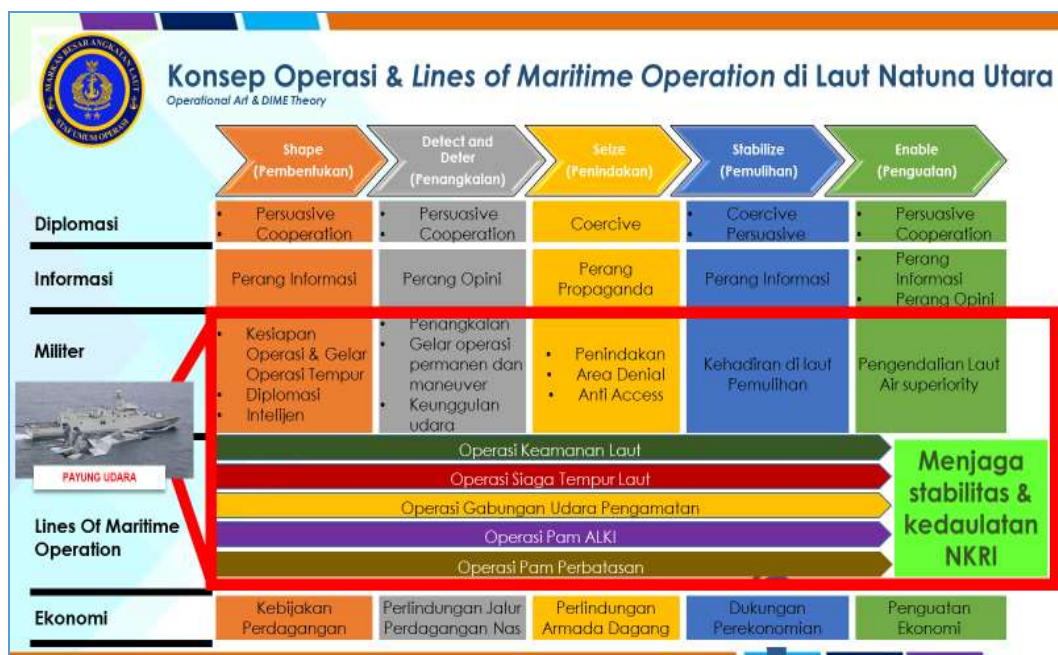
MARKAS BESAR ANGKATAN LAUT
STAF UMUM OPERASI

Konsep Operasi & *Lines of Maritime Operation* di Laut Natuna Utara

Operational Art & DIME Theory

| | Shape (Pembentukan) | Defect and Deter (Penangkalan) | Seize (Penindakan) | Stabilize (Pemulihan) | Enable (Penguatan) |
|---|---|---|---|---|---|
| Diplomasi | • Persuasive • Cooperation | • Persuasive • Cooperation | Coercive | • Coercive • Persuasive | • Persuasive • Cooperation |
| Informasi | Perang Informasi | Perang Opini | Perang Propaganda | Perang Informasi | • Perang Informasi • Perang Opini |
| Militer | • Kesiapan Operasi & Gelar Operasi Tempur • Diplomasi • Intelijen | • Penangkalan • Gelar operasi permanen dan maneuver • Keunggulan udara | • Penindakan • Area Denial • Anti Access | Kehadiran di laut Pemulihan | Pengendalian Laut Air superiority |
| Lines Of Maritime Operation | Operasi Keamanan Laut; Operasi Siaga Tempur Laut; Operasi Gabungan Udara Pengamatan; Operasi Pam ALKI; Operasi Pam Perbatasan | | | | Menjaga stabilitas & kedaulatan NKRI |
| Ekonomi | Kebijakan Perdagangan | Perlindungan Jalur Perdagangan Nas | Perlindungan Armada Dagang | Dukungan Perekonomian | Penguatan Ekonomi |

PAYUNG UDARA